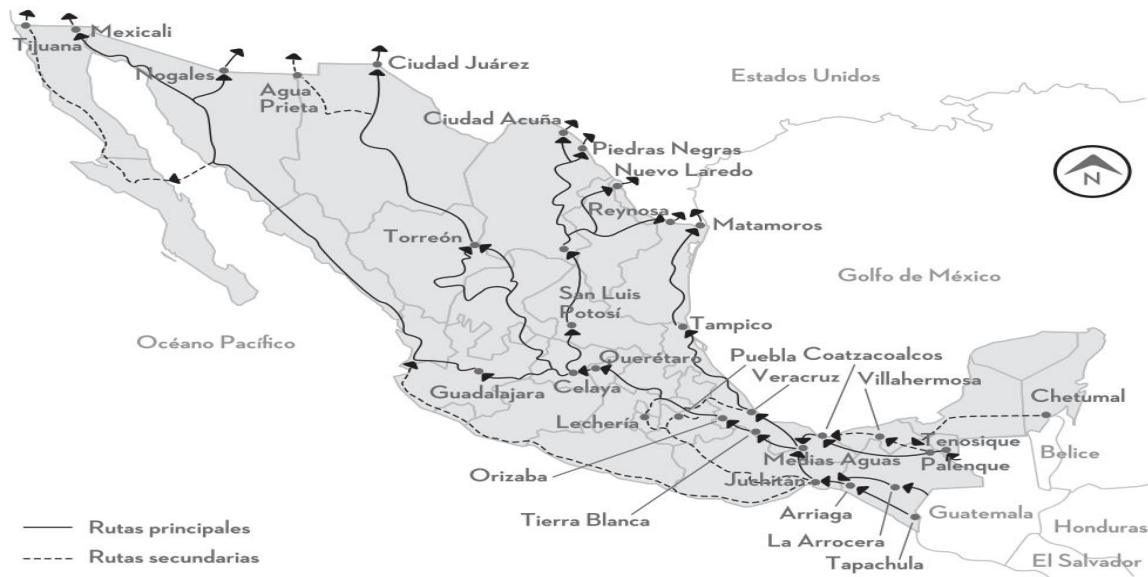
Tijuana
Mexicali
Nogales
Agua Prieta
Ciudad Juárez
Estados Unidos
Ciudad Acuña
Piedras Negras
Nuevo Laredo
Reynosa
Matamoros
Torreón
Golfo de México
San Luis Potosí
Tampico
Océano Pacífico
Querétaro
Puebla
Coatzacoalcos
Veracruz
Villahermosa
Chetumal
Guadalajara
Celaya
Lechería
Tenosique
Medias Aguas
Palenque
Belice
Orizaba
Juchitán
Arriaga
Guatemala
Honduras
Tierra Blanca
La Arrocera
Tapachula
El Salvador
Rutas principales
Rutas secundarias
N